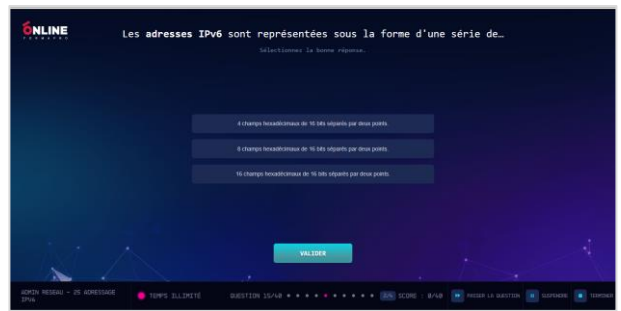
ONLINE

Les adresses IPv6 sont représentées sous la forme d'une série de…

Sélectionnez la bonne réponse.

4 champs hexadécimaux de 16 bits séparés par deux points.

8 champs hexadécimaux de 16 bits séparés par deux points.

16 champs hexadécimaux de 16 bits séparés par deux points.

VALIDER

ADMIN RESEAU - 25 ADRESSAGE IPV6

TEMPS ILLIMITÉ

QUESTION 15/40

3/6

SCORE : 0/40

PASSER LA QUESTION

SUSPENDRE

TERMINER